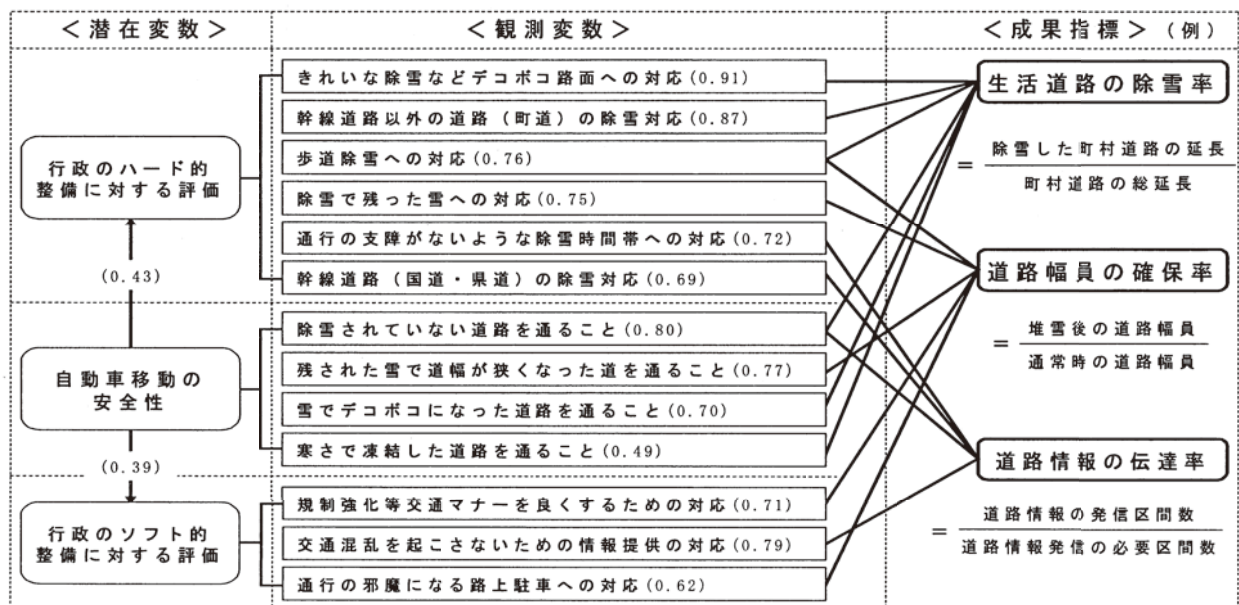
＜潜在変数＞

＜観測変数＞

＜成果指標＞（例）

行政のハード的整備に対する評価

(0.43)

自動車移動の安全性

(0.39)

行政のソフト的整備に対する評価

きれいな除雪などデコボコ路面への対応 (0.91)

幹線道路以外の道路（町道）の除雪対応 (0.87)

歩道除雪への対応 (0.76)

除雪で残った雪への対応 (0.75)

通行の支障がないような除雪時間帯への対応 (0.72)

幹線道路（国道・県道）の除雪対応 (0.69)

除雪されていない道路を通ること (0.80)

残された雪で道幅が狭くなった道を通ること (0.77)

雪でデコボコになった道路を通ること (0.70)

寒さで凍結した道路を通ること (0.49)

規制強化等交通マナーを良くするための対応 (0.71)

交通混乱を起こさないための情報提供の対応 (0.79)

通行の邪魔になる路上駐車への対応 (0.62)

生活道路の除雪率

$= \frac{除雪した町村道路の延長}{町村道路の総延長}$

道路幅員の確保率

$= \frac{堆雪後の道路幅員}{通常時の道路幅員}$

道路情報の伝達率

$= \frac{道路情報の発信区間数}{道路情報発信の必要区間数}$